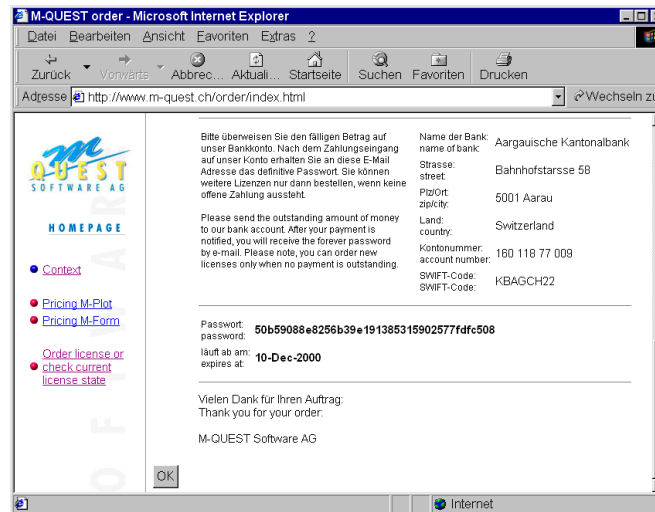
M-QUEST order - Microsoft Internet Explorer

Datei Bearbeiten Ansicht Favoriten Extras ?

Zurück Vorwärts Abbrec... Aktuali... Startseite Suchen Favoriten Drucken

Adresse http://www.m-quest.ch/order/index.html

Wechseln zu

M QUEST SOFTWARE AG

HOMEPAGE

Context

Pricing M-Plot

Pricing M-Form

Order license or check current license state

Bitte überweisen Sie den fälligen Betrag auf unser Bankkonto. Nach dem Zahlungseingang auf unser Konto erhalten Sie an diese E-Mail Adresse das definitive Passwort. Sie können weitere Lizenzen nur dann bestellen, wenn keine offene Zahlung aussteht.

Please send the outstanding amount of money to our bank account. After your payment is notified, you will receive the forever password by e-mail. Please note, you can order new licenses only when no payment is outstanding.

| | |
|---|---|
| Name der Bank: name of bank: | Aargauische Kantonalbank |
| Strasse: street: | Bahnhofstarsse 58 |
| Plz/Ort: zip/city: | 5001 Aarau |
| Land: country: | Switzerland |
| Kontonummer: account number: | 160 118 77 009 |
| SWIFT-Code: SWIFT-Code: | KBAGCH22 |

Passwort: password: 50b59088e8256b39e191385315902577fdfc508

läuft ab am: expires at: 10-Dec-2000

Vielen Dank für Ihren Auftrag:
Thank you for your order:

M-QUEST Software AG

OK

Internet